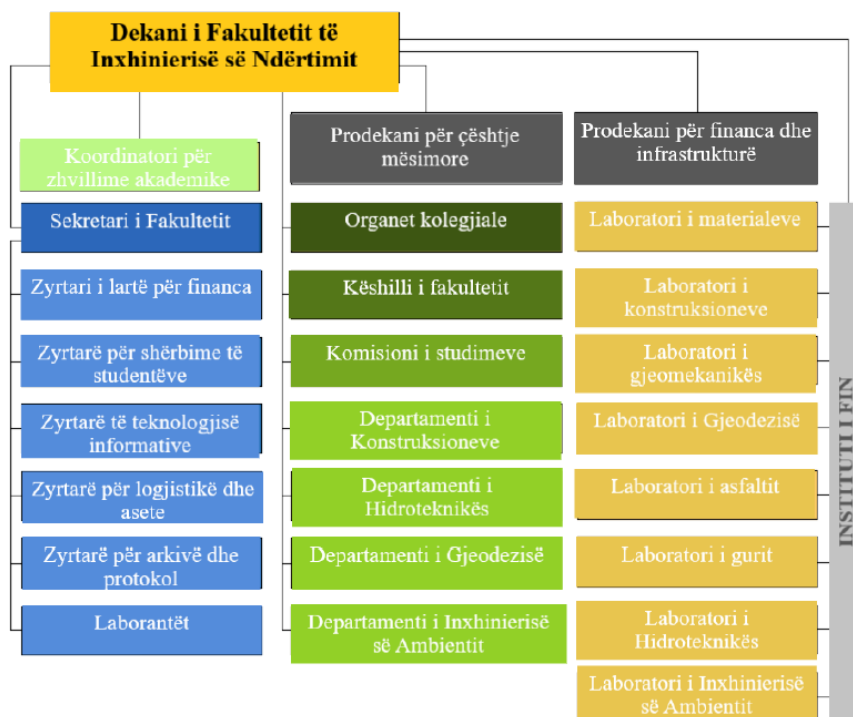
Dekani i Fakultetit të Inxhinierisë së Ndërtimit

Koordinatori për zhvillime akademike

Prodekani për çështje mësimore

Prodekani për financa dhe infrastrukturë

Sekretari i Fakultetit

Zyrtari i lartë për financa

Zyrtarë për shërbime të studentëve

Zyrtarë të teknologjisë informative

Zyrtarë për logjistikë dhe asete

Zyrtarë për arkivë dhe protokol

Laborantët

Organet kolegjiale

Këshilli i fakultetit

Komisioni i studimeve

Departamenti i Konstruksioneve

Departamenti i Hidroteknikës

Departamenti i Gjeodezisë

Departamenti i Inxhinierisë së Ambientit

Laboratori i materialeve

Laboratori i konstruksioneve

Laboratori i gjeomekanikës

Laboratori i Gjeodezisë

Laboratori i asfaltit

Laboratori i gurit

Laboratori i Hidroteknikës

Laboratori i Inxhinierisë së Ambientit

INSTITUTI I FIN